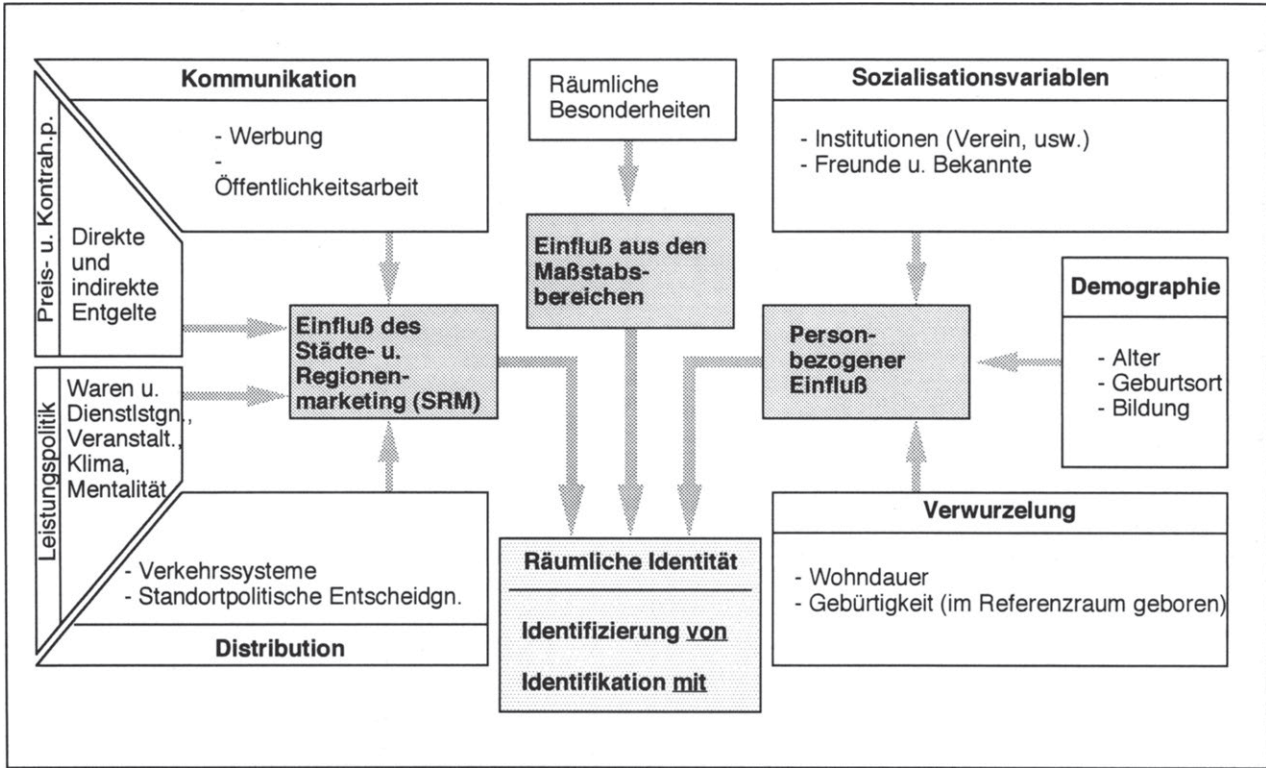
Kommunikation

- Werbung
-
Öffentlichkeitsarbeit

Preis- u. Kontrah.p.

Direkte und indirekte Entgelte

Leistungspolitik

Waren u. Dienstlstgn., Veranstalt., Klima, Mentalität

- Verkehrssysteme
- Standortpolitische Entscheidgn.

Distribution

Einfluß des Städte- u. Regionenmarketing (SRM)

Räumliche Besonderheiten

Einfluß aus den Maßstabsbereichen

Räumliche Identität

Identifizierung von

Identifikation mit

Sozialisationsvariablen

- Institutionen (Verein, usw.)
- Freunde u. Bekannte

Demographie

- Alter
- Geburtsort
- Bildung

Personbezogener Einfluß

Verwurzelung

- Wohndauer
- Gebürtigkeit (im Referenzraum geboren)